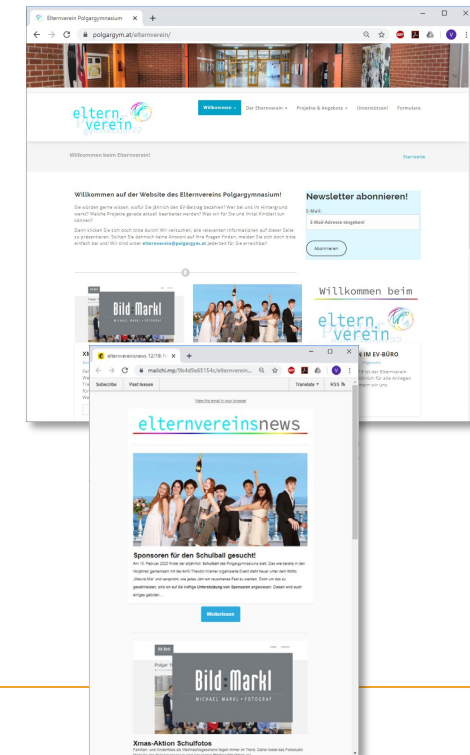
Elternverein Polgargymnasium × +

← → C polgargym.at/elternverein/

eltern verein

Willkommen ▾ Der Elternverein ▾ Projekte & Angebote ▾ Unterstützen! Formulare

Willkommen beim Elternverein!

Startseite

Willkommen auf der Website des Elternvereins Polgargymnasium!

Sie würden gerne wissen, wofür Sie jährlich den EV-Beitrag bezahlen? Wer bei uns im Hintergrund werkt? Welche Projekte gerade aktuell bearbeitet werden? Was wir für Sie und Ihre Kinder tun können?

Dann klicken Sie sich doch bitte durch! Wir versuchen, alle relevanten Informationen auf dieser Seite zu präsentieren. Sollten Sie dennoch keine Antwort auf Ihre Fragen finden, melden Sie sich doch bitte einfach bei uns! Wir sind unter elternverein@polgargym.at jederzeit für Sie erreichbar!

Newsletter abonnieren!

E-Mail:

E-Mail-Adresse eingeben!

Abonnieren!

Willkommen beim

eltern verein

Bild Markl
MICHAEL MARKL • FOTOGRAF

XI

K IM EV-BÜRO

elternvereinsnews 12/18 ... × +

mailchi.mp/9b4d9e65154c/elternverein...

Subscribe Past Issues Translate ▾ RSS

View this email in your browser

elternvereinsnews

Sponsoren für den Schulball gesucht!

Am 15. Februar 2023 findet der alljährliche Schulball des Polgargymnasiums statt. Das wie bereits in den Vorjahren gemeinsam mit der 8AG Theodor Kramer organisierte Event steht heuer unter dem Motto „Welche Mal und verspürt", wie jedes Jahr ein rauschendes Fest zu werden. Doch um das zu gewährleisten, sind wir auf die kräftige Unterstützung von Sponsoren angewiesen. Dieses wird auch einiges geboten...

Weiterlesen

Bild Markl
MICHAEL MARKL • FOTOGRAF

Xmas-Aktion Schulfotos

Familien- und Kinderfotos als Weihnachtsgeschenk liegen immer im Trend. Daher bietet das Fotostudio